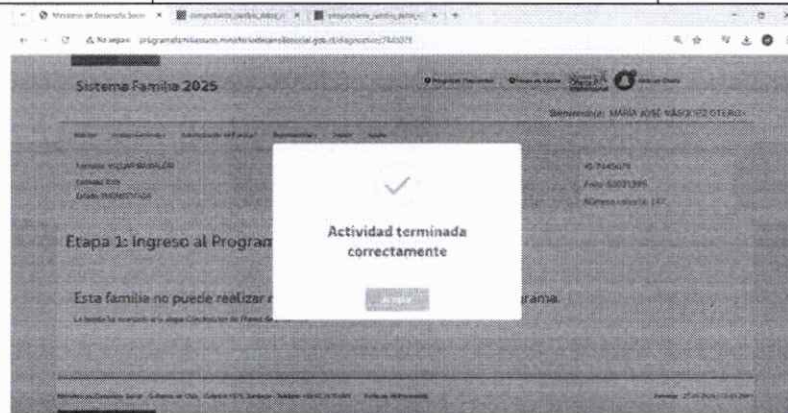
Ministerio de Desarrollo Social
comprobante_cambio_datos
comprobante_cambio_datos

No seguro programafamilias.ministeriodesarrollosocial.gob.cl/diagnostico/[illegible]

Sistema Familia 2025

Bienvenido(a): MARÍA JOSÉ VÁSQUEZ OTERO

Familia: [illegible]
Estado: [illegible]

ID: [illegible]
Folio: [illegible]
Número visita: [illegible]

Etapa 1: Ingreso al Program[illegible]

Esta familia no puede realizar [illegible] grama.

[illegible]

Actividad terminada correctamente

Aceptar

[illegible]